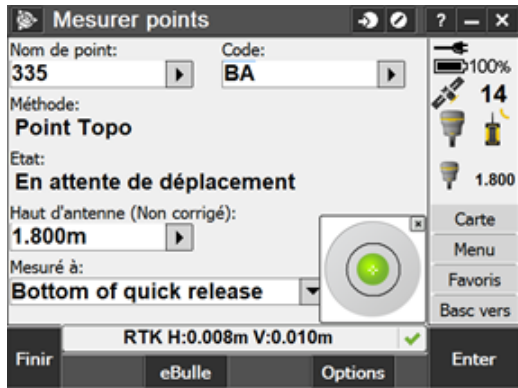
Mesurer points

? — ×

Nom de point:
335

Code:
BA

Méthode:
Point Topo

Etat:
En attente de déplacement

Haut d'antenne (Non corrigé):
1.800m

Mesuré à:
Bottom of quick release

100%
14
1.800

Carte
Menu
Favoris
Basc vers

RTK H:0.008m V:0.010m

Finir
eBulle
Options
Enter